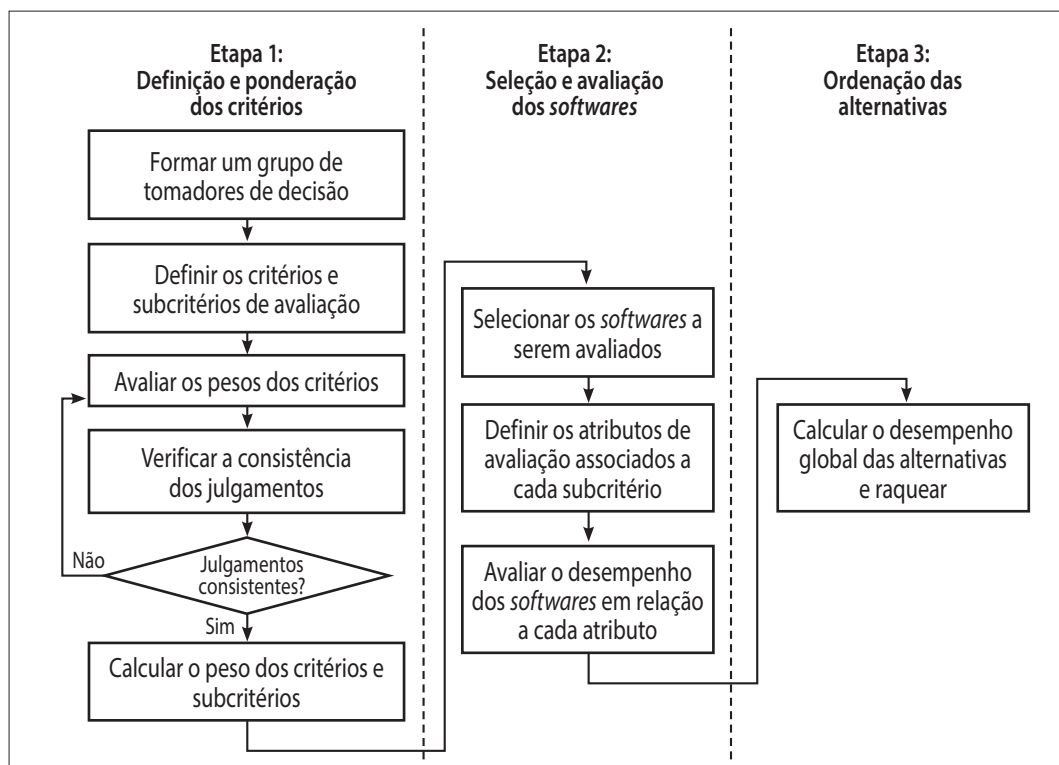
Etapa 1:
Definição e ponderação dos critérios

Formar um grupo de tomadores de decisão

Definir os critérios e subcritérios de avaliação

Avaliar os pesos dos critérios

Verificar a consistência dos julgamentos

Julgamentos consistentes?

Não

Sim

Calcular o peso dos critérios e subcritérios

Etapa 2:
Seleção e avaliação dos *softwares*

Selecionar os *softwares* a serem avaliados

Definir os atributos de avaliação associados a cada subcritério

Avaliar o desempenho dos *softwares* em relação a cada atributo

Etapa 3:
Ordenação das alternativas

Calcular o desempenho global das alternativas e raquear